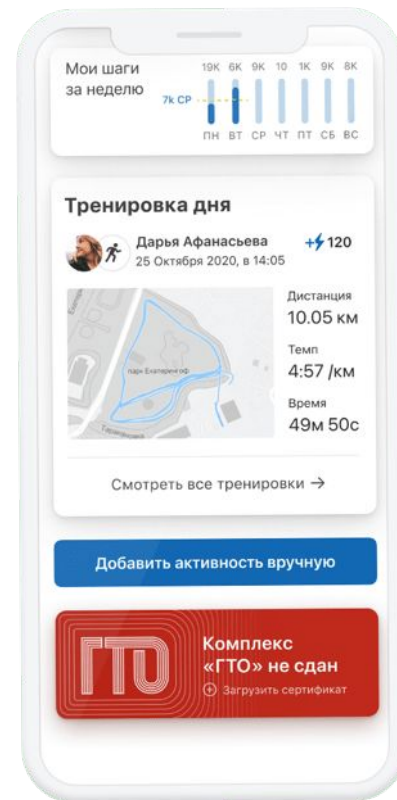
Мои шаги за неделю

19K 6K 9K 10 1K 9K 8K

7k СР

ПН ВТ СР ЧТ ПТ СБ ВС

Тренировка дня

Дарья Афанасьева
25 Октября 2020, в 14:05

+120

парк Екатерингоф

Дистанция
10.05 км

Темп
4:57 /км

Время
49м 50с

Смотреть все тренировки →

Добавить активность вручную

ГТО

Комплекс «ГТО» не сдан

Загрузить сертификат